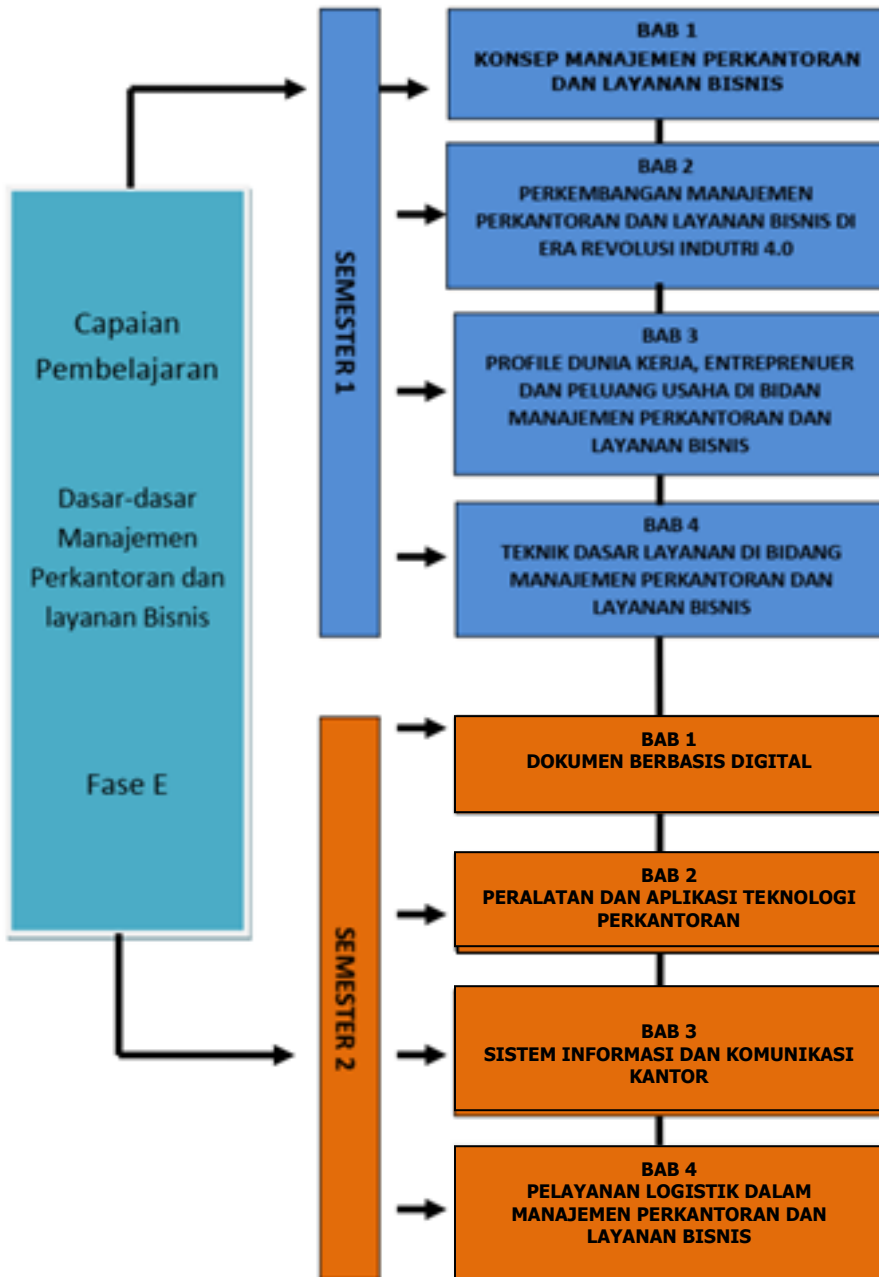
Capaian Pembelajaran

Dasar-dasar Manajemen Perkantoran dan layanan Bisnis

Fase E

SEMESTER 1

BAB 1
KONSEP MANAJEMEN PERKANTORAN DAN LAYANAN BISNIS

BAB 2
PERKEMBANGAN MANAJEMEN PERKANTORAN DAN LAYANAN BISNIS DI ERA REVOLUSI INDUTRI 4.0

BAB 3
PROFILE DUNIA KERJA, ENTREPRENUER DAN PELUANG USAHA DI BIDAN MANAJEMEN PERKANTORAN DAN LAYANAN BISNIS

BAB 4
TEKNIK DASAR LAYANAN DI BIDANG MANAJEMEN PERKANTORAN DAN LAYANAN BISNIS

SEMESTER 2

BAB 1
DOKUMEN BERBASIS DIGITAL

BAB 2
PERALATAN DAN APLIKASI TEKNOLOGI PERKANTORAN

BAB 3
SISTEM INFORMASI DAN KOMUNIKASI KANTOR

BAB 4
PELAYANAN LOGISTIK DALAM MANAJEMEN PERKANTORAN DAN LAYANAN BISNIS